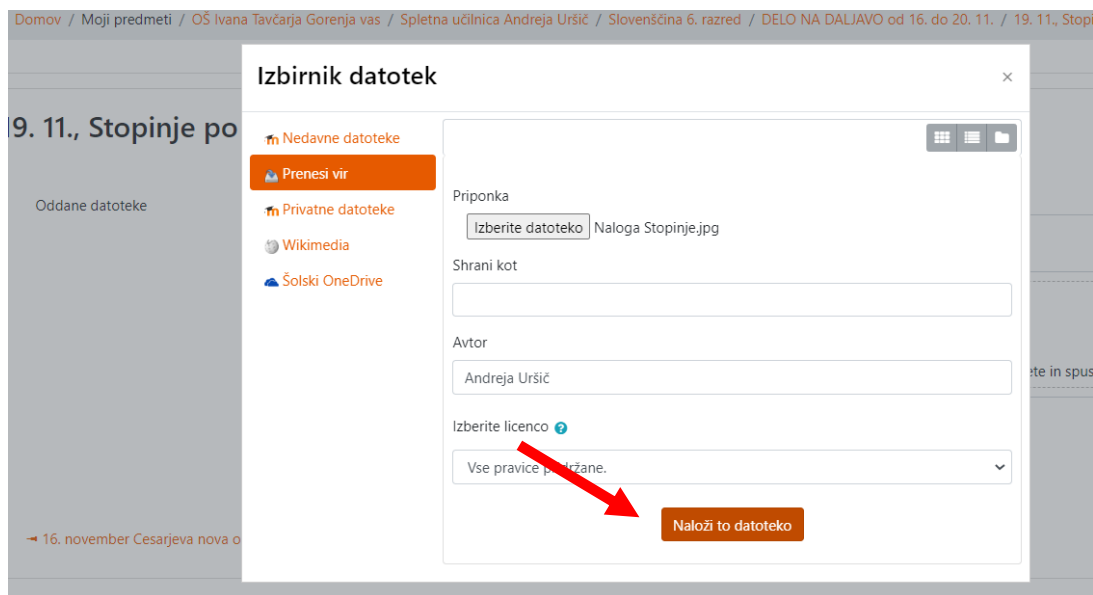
Domov / Moji predmeti / OŠ Ivana Tavčarja Gorenja vas / Spletna učilnica Andreja Uršič / Slovenščina 6. razred / DELO NA DALJAVO od 16. do 20. 11. / 19. 11., Stopi

19. 11., Stopinje po

Oddane datoteke

ete in spus

◄ 16. november Cesarjeva nova o

Izbirnik datotek

×

Nedavne datoteke

Prenesi vir

Privatne datoteke

Wikimedia

Šolski OneDrive

Priponka

Izberite datoteko Naloga Stopinje.jpg

Shrani kot

Avtor

Andreja Uršič

Izberite licenco

Vse pravice p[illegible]žane.

Naloži to datoteko